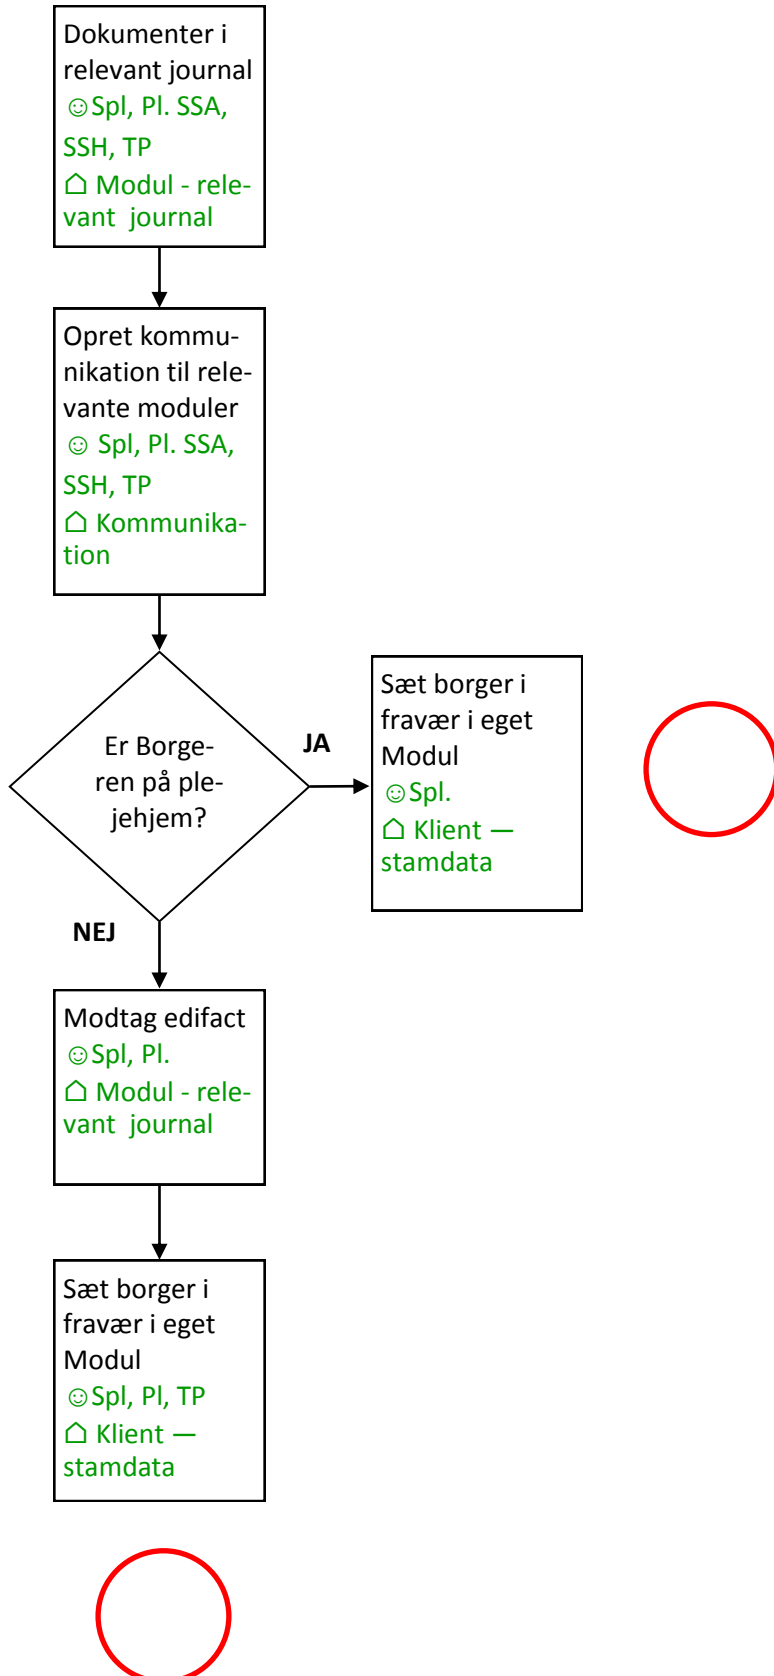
Dokumenter i relevant journal
☺Spl, Pl. SSA, SSH, TP
⌂ Modul - relevant journal

Opret kommunikation til relevante moduler
☺ Spl, Pl. SSA, SSH, TP
⌂ Kommunikation

Er Borgeren på plejehjem?

JA

Sæt borger i fravær i eget Modul
☺Spl.
⌂ Klient — stamdata

NEJ

Modtag edifact
☺Spl, Pl.
⌂ Modul - relevant journal

Sæt borger i fravær i eget Modul
☺Spl, Pl, TP
⌂ Klient — stamdata